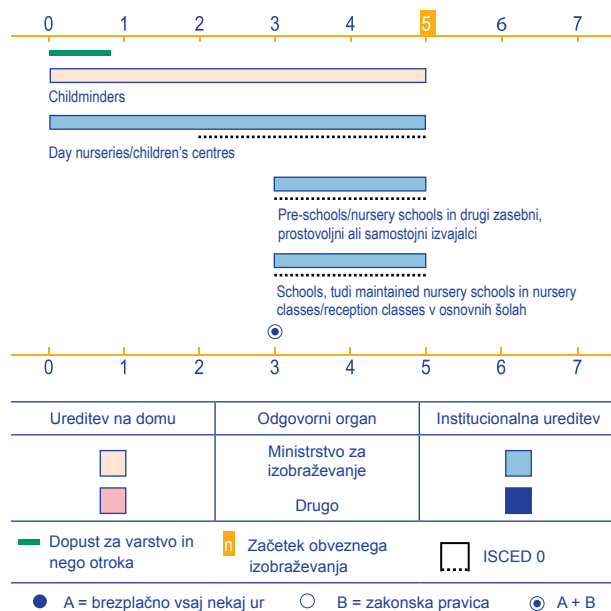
0 1 2 3 4 5 6 7

Childminders

Day nurseries/children's centres

Pre-schools/nursery schools in drugi zasebni, prostovoljni ali samostojni izvajalci

Schools, tudi maintained nursery schools in nursery classes/reception classes v osnovnih šolah

0 1 2 3 4 5 6 7

| Ureditev na domu | Odgovorni organ | Institucionalna ureditev |
|---|---|---|
| | Ministrstvo za izobraževanje | |
| | Drugo | |

Dopust za varstvo in nego otroka

n Začetek obveznega izobraževanja

ISCED 0

A = brezplačno vsaj nekaj ur

B = zakonska pravica

A + B